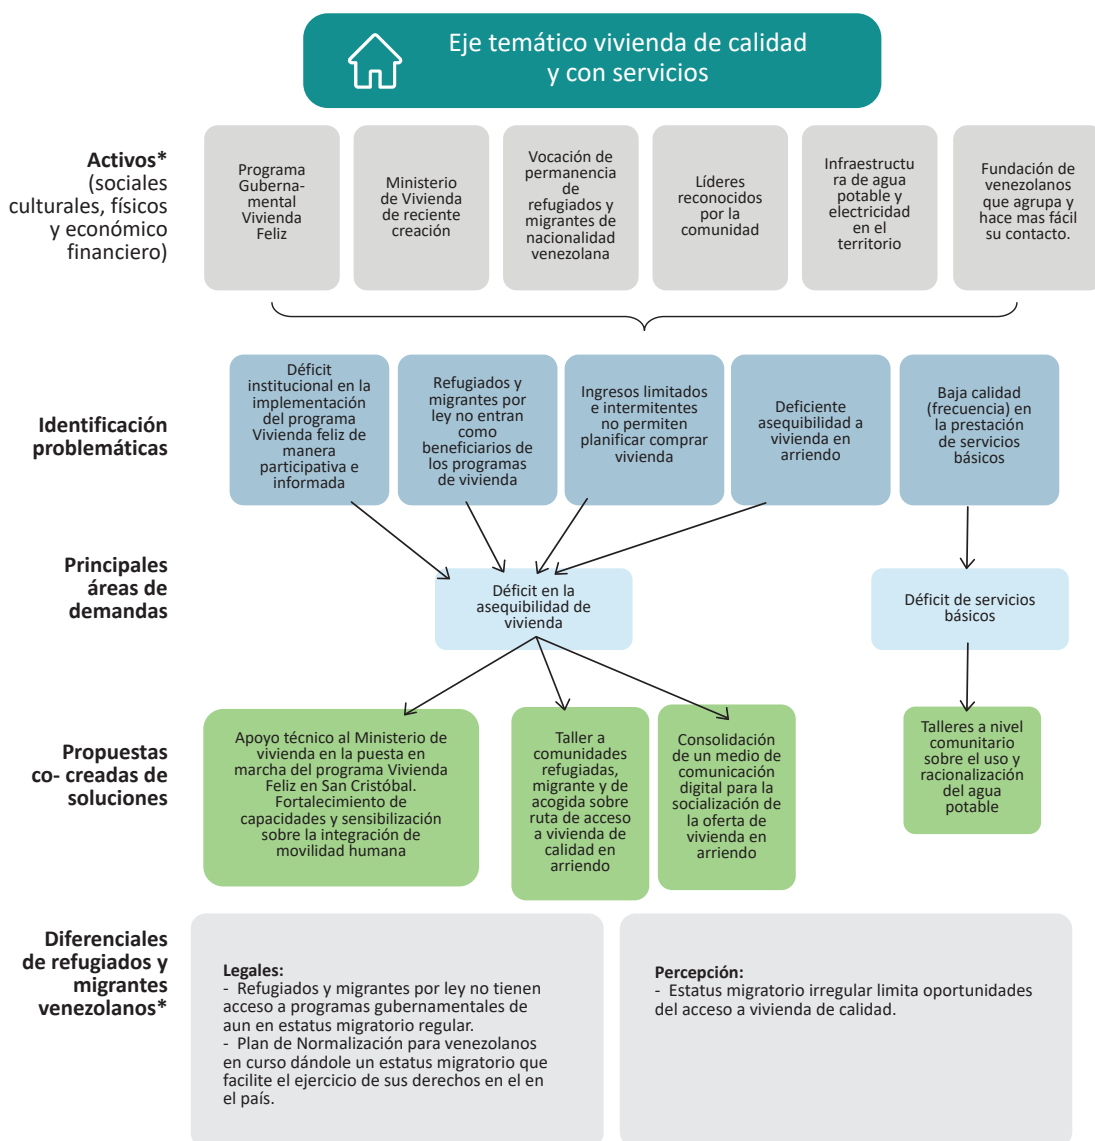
Eje temático vivienda de calidad y con servicios

Activos* (sociales culturales, físicos y económico financiero)

Programa Guberna-mental Vivienda Feliz

Ministerio de Vivienda de reciente creación

Vocación de permanencia de refugiados y migrantes de nacionalidad venezolana

Líderes reconocidos por la comunidad

Infraestructura de agua potable y electricidad en el territorio

Fundación de venezolanos que agrupa y hace mas fácil su contacto.

Identificación problemáticas

Déficit institucional en la implementación del programa Vivienda feliz de manera participativa e informada

Refugiados y migrantes por ley no entran como beneficiarios de los programas de vivienda

Ingresos limitados e intermitentes no permiten planificar comprar vivienda

Deficiente asequibilidad a vivienda en arriendo

Baja calidad (frecuencia) en la prestación de servicios básicos

Principales áreas de demandas

Déficit en la asequibilidad de vivienda

Déficit de servicios básicos

Propuestas co- creadas de soluciones

Apoyo técnico al Ministerio de vivienda en la puesta en marcha del programa Vivienda Feliz en San Cristóbal. Fortalecimiento de capacidades y sensibilización sobre la integración de movilidad humana

Taller a comunidades refugiadas, migrante y de acogida sobre ruta de acceso a vivienda de calidad en arriendo

Consolidación de un medio de comunicación digital para la socialización de la oferta de vivienda en arriendo

Talleres a nivel comunitario sobre el uso y racionalización del agua potable

Diferenciales de refugiados y migrantes venezolanos*

Legales:
- Refugiados y migrantes por ley no tienen acceso a programas gubernamentales de aun en estatus migratorio regular.
- Plan de Normalización para venezolanos en curso dándole un estatus migratorio que facilite el ejercicio de sus derechos en el en el país.

Percepción:
- Estatus migratorio irregular limita oportunidades del acceso a vivienda de calidad.